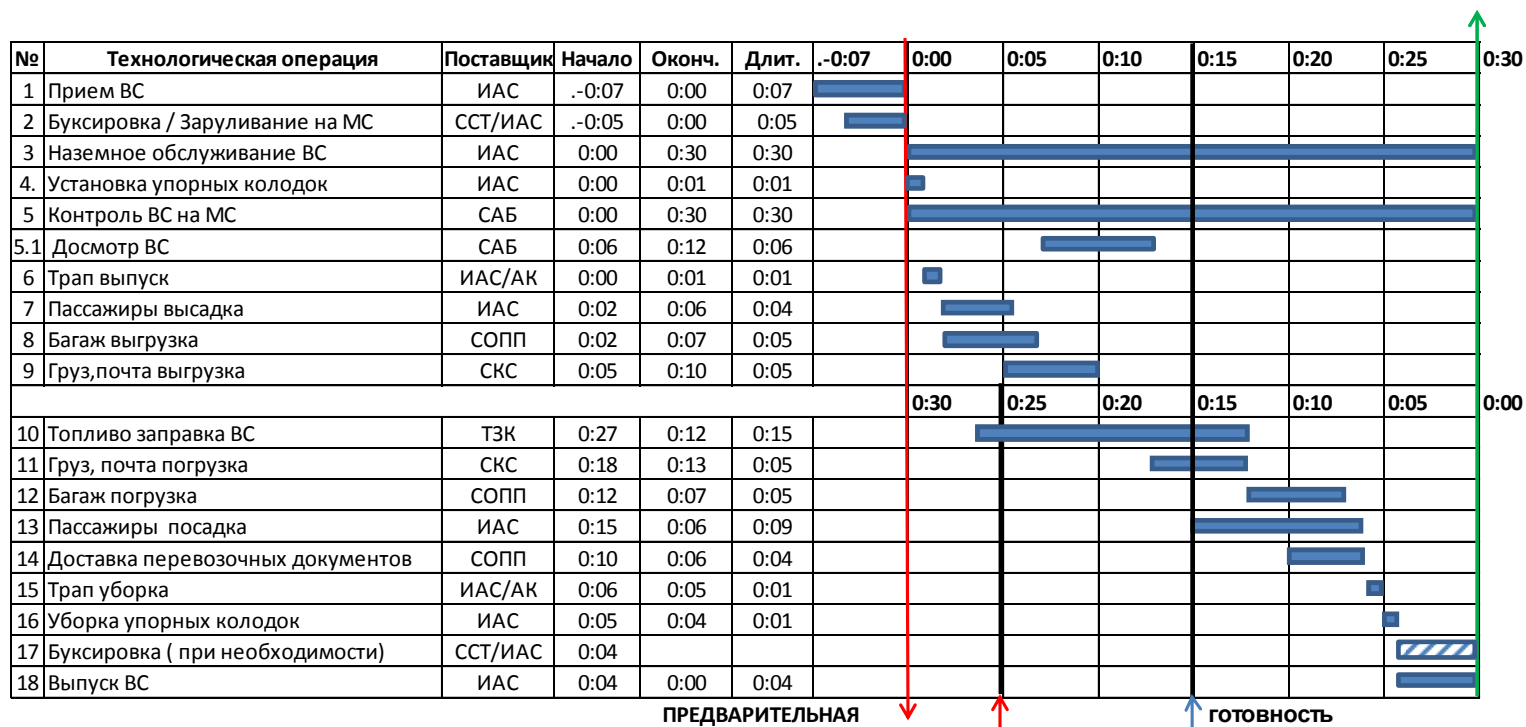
| № | Технологическая операция | Поставщик | Начало | Оконч. | Длит. | .-0:07 | 0:00 | 0:05 | 0:10 | 0:15 | 0:20 | 0:25 | 0:30 |
|---|---|---|---|---|---|---|---|---|---|---|---|---|---|
| 1 | Прием ВС | ИАС | .-0:07 | 0:00 | 0:07 | | | | | | | | |
| 2 | Буксировка / Заруливание на МС | ССТ/ИАС | .-0:05 | 0:00 | 0:05 | | | | | | | | |
| 3 | Наземное обслуживание ВС | ИАС | 0:00 | 0:30 | 0:30 | | | | | | | | |
| 4. | Установка упорных колодок | ИАС | 0:00 | 0:01 | 0:01 | | | | | | | | |
| 5 | Контроль ВС на МС | САБ | 0:00 | 0:30 | 0:30 | | | | | | | | |
| 5.1 | Досмотр ВС | САБ | 0:06 | 0:12 | 0:06 | | | | | | | | |
| 6 | Трап выпуск | ИАС/АК | 0:00 | 0:01 | 0:01 | | | | | | | | |
| 7 | Пассажиры высадка | ИАС | 0:02 | 0:06 | 0:04 | | | | | | | | |
| 8 | Багаж выгрузка | СОПП | 0:02 | 0:07 | 0:05 | | | | | | | | |
| 9 | Груз,почта выгрузка | СКС | 0:05 | 0:10 | 0:05 | | | | | | | | |
| | | | | | | | 0:30 | 0:25 | 0:20 | 0:15 | 0:10 | 0:05 | 0:00 |
| 10 | Топливо заправка ВС | ТЗК | 0:27 | 0:12 | 0:15 | | | | | | | | |
| 11 | Груз, почта погрузка | СКС | 0:18 | 0:13 | 0:05 | | | | | | | | |
| 12 | Багаж погрузка | СОПП | 0:12 | 0:07 | 0:05 | | | | | | | | |
| 13 | Пассажиры посадка | ИАС | 0:15 | 0:06 | 0:09 | | | | | | | | |
| 14 | Доставка перевозочных документов | СОПП | 0:10 | 0:06 | 0:04 | | | | | | | | |
| 15 | Трап уборка | ИАС/АК | 0:06 | 0:05 | 0:01 | | | | | | | | |
| 16 | Уборка упорных колодок | ИАС | 0:05 | 0:04 | 0:01 | | | | | | | | |
| 17 | Буксировка ( при необходимости) | ССТ/ИАС | 0:04 | | | | | | | | | | |
| 18 | Выпуск ВС | ИАС | 0:04 | 0:00 | 0:04 | | | | | | | | |

ПРЕДВАРИТЕЛЬНАЯ ГОТОВНОСТЬ